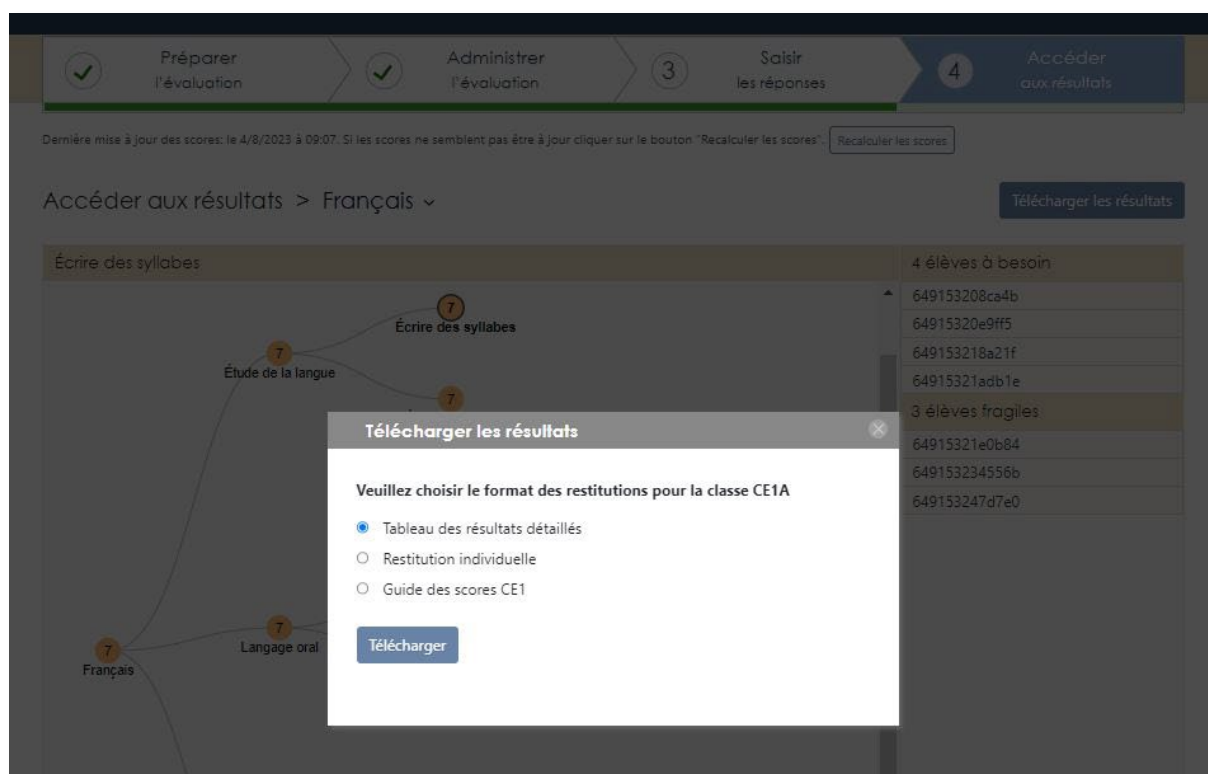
Préparer l'évaluation

Administrer l'évaluation

3 Saisir les réponses

4 Accéder aux résultats

Dernière mise à jour des scores: le 4/8/2023 à 09:07. Si les scores ne semblent pas être à jour cliquer sur le bouton "Recalculer les scores". Recalculer les scores

Accéder aux résultats > Français

Télécharger les résultats

Écrire des syllabes

7 Écrire des syllabes

7 Étude de la langue

7

7 Langage oral

7 Français

4 élèves à besoin

649153208ca4b

64915320e9ff5

649153218a21f

64915321adb1e

3 élèves fragiles

64915321e0b84

649153234556b

649153247d7e0

Télécharger les résultats

Veuillez choisir le format des restitutions pour la classe CE1A

Tableau des résultats détaillés

Restitution individuelle

Guide des scores CE1

Télécharger